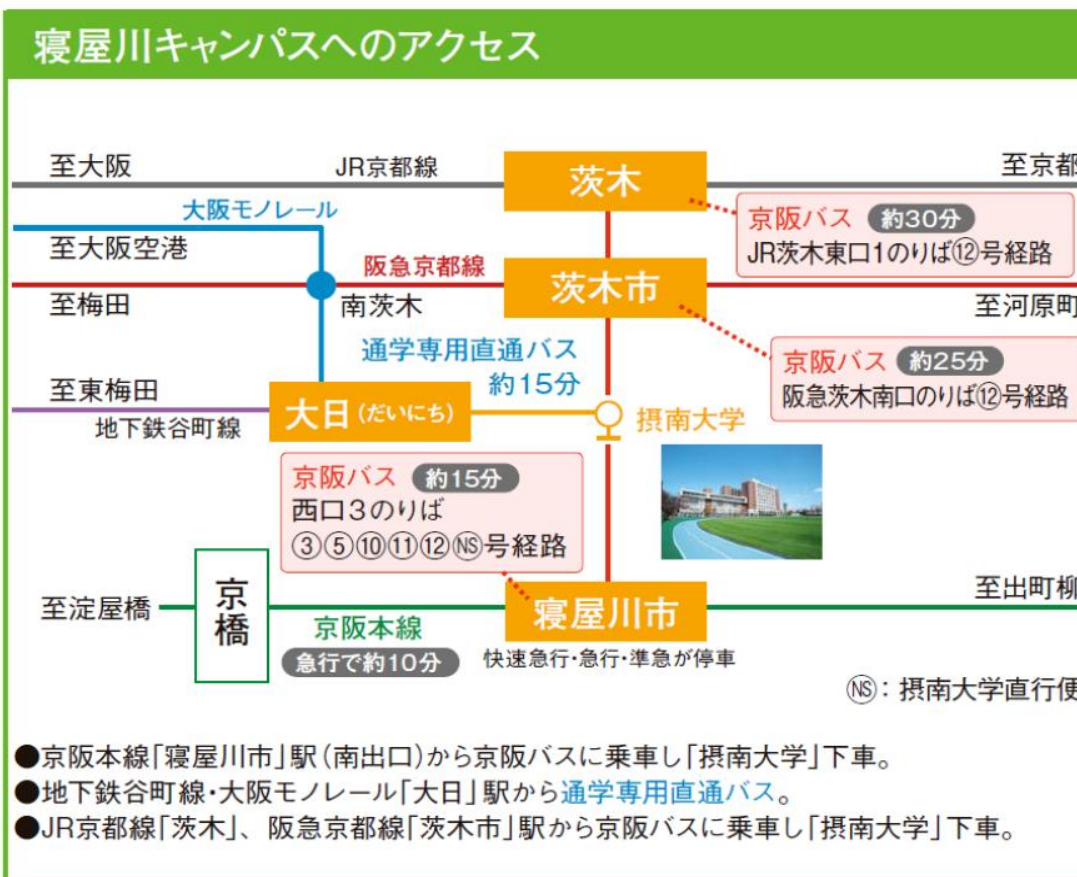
寝屋川キャンパスへのアクセス

至大阪
JR京都線
茨木
至京都

京阪バス 約30分
JR茨木東口1のりば⑫号経路

大阪モノレール
至大阪空港
阪急京都線
茨木市
至梅田
南茨木
至河原町

京阪バス 約25分
阪急茨木南口のりば⑫号経路

通学専用直通バス
約15分

至東梅田
大日(だいにち)
摂南大学
地下鉄谷町線

京阪バス 約15分
西口3のりば
③⑤⑩⑪⑫Ⓝⓢ号経路

至淀屋橋
京橋
京阪本線
急行で約10分
寝屋川市
至出町柳
快速急行・急行・準急が停車

Ⓝⓢ: 摂南大学直行便

●京阪本線「寝屋川市」駅(南出口)から京阪バスに乗車し「摂南大学」下車。
●地下鉄谷町線・大阪モノレール「大日」駅から通学専用直通バス。
●JR京都線「茨木」、阪急京都線「茨木市」駅から京阪バスに乗車し「摂南大学」下車。